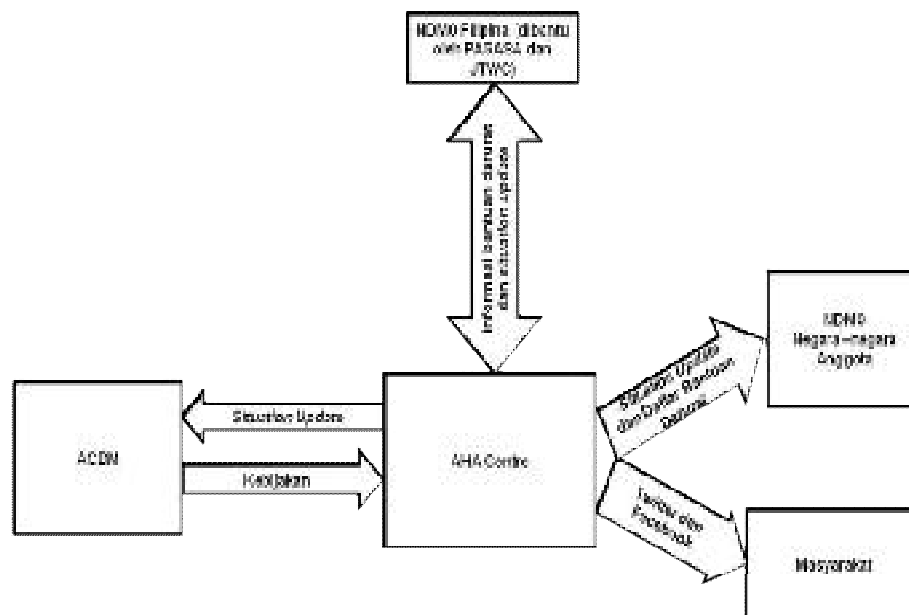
NDMO Filipina (dibantu oleh PAGASA dan JTWC)

Informasi bantuan darurat dan situation update

NDMO Negara-negara Anggota

ACDM

Situation Update

Kebijakan

AHA Centre

Situation Update dan Daftar Bantuan Darurat

Twitter dan Facebook

Masyarakat